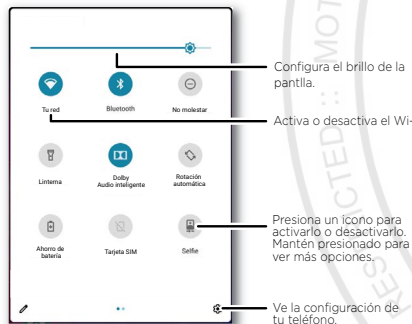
Tu red
Bluetooth
No molestar
Linterna
Dolby
Audio inteligente
Rotación automática
Ahorro de batería
Tarjeta SIM
Selfie

Configura el brillo de la pantlla.

Activa o desactiva el Wi-

Presiona un ícono para activarlo o desactivarlo. Mantén presionado para ver más opciones.

Ve la configuración de tu teléfono.